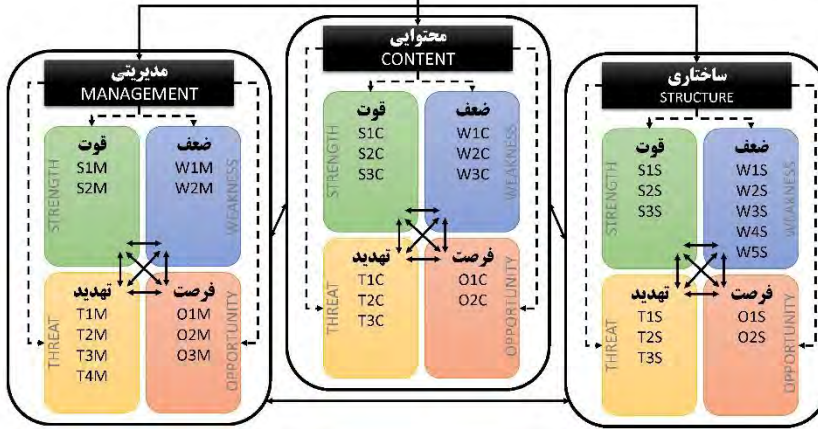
مدیریتی
MANAGEMENT

قوت
STRENGTH
S1M
S2M

ضعف
WEAKNESS
W1M
W2M

تهدید
THREAT
T1M
T2M
T3M
T4M

فرصت
OPPORTUNITY
O1M
O2M
O3M

محتوایی
CONTENT

قوت
STRENGTH
S1C
S2C
S3C

ضعف
WEAKNESS
W1C
W2C
W3C

تهدید
THREAT
T1C
T2C
T3C

فرصت
OPPORTUNITY
O1C
O2C

ساختاری
STRUCTURE

قوت
STRENGTH
S1S
S2S
S3S

ضعف
WEAKNESS
W1S
W2S
W3S
W4S
W5S

تهدید
THREAT
T1S
T2S
T3S

فرصت
OPPORTUNITY
O1S
O2S